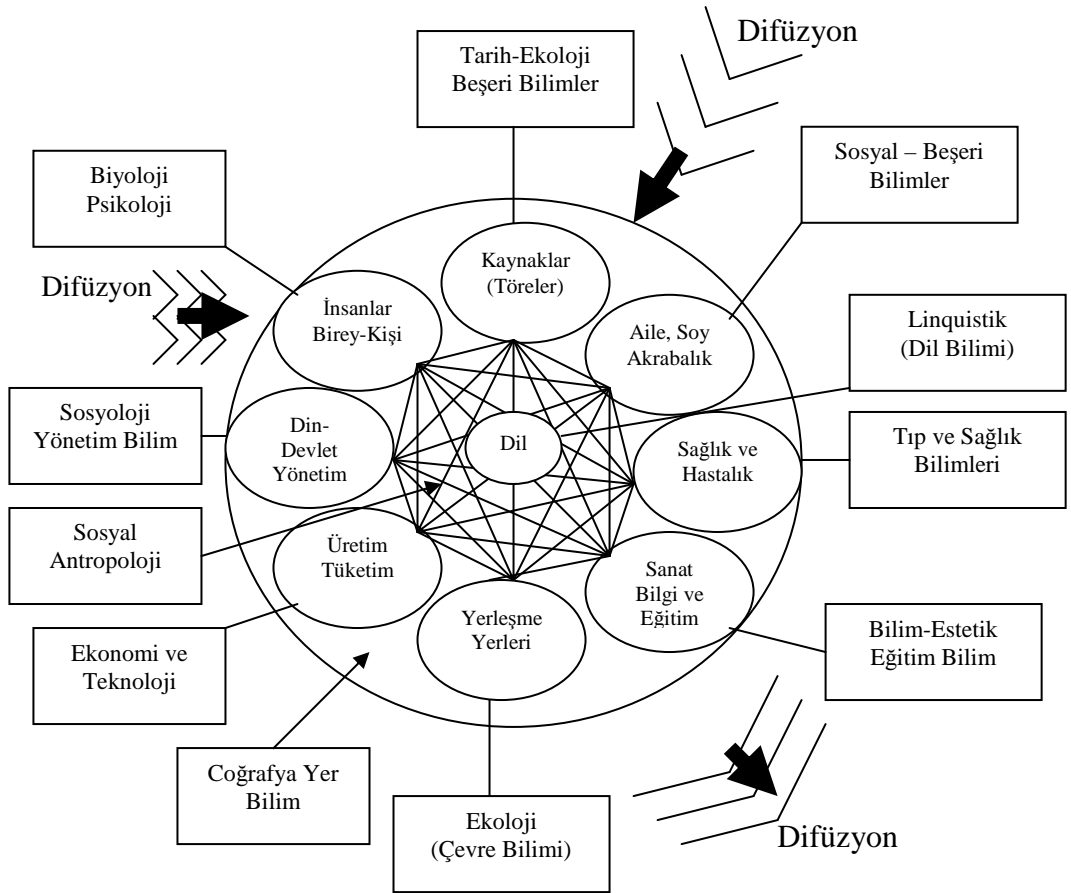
Difüzyon

Tarih-Ekoloji Beşeri Bilimler

Sosyal – Beşeri Bilimler

Biyoloji Psikoloji

Difüzyon

Kaynaklar (Töreler)

İnsanlar Birey-Kişi

Aile, Soy Akrabalık

Linquistik (Dil Bilimi)

Sosyoloji Yönetim Bilim

Din-Devlet Yönetim

Dil

Sağlık ve Hastalık

Tıp ve Sağlık Bilimleri

Sosyal Antropoloji

Üretim Tüketim

Sanat Bilgi ve Eğitim

Yerleşme Yerleri

Bilim-Estetik Eğitim Bilim

Ekonomi ve Teknoloji

Coğrafya Yer Bilim

Ekoloji (Çevre Bilimi)

Difüzyon